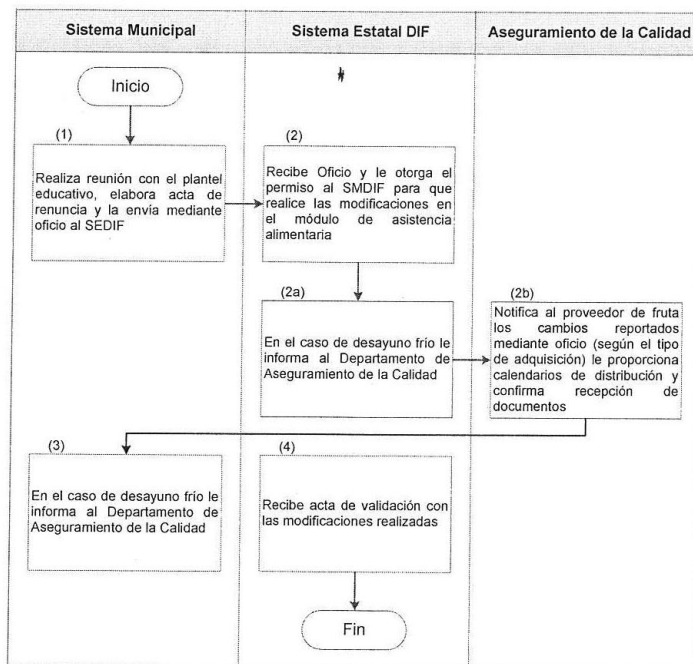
| Sistema Municipal | Sistema Estatal DIF | Aseguramiento de la Calidad |
|---|---|---|

Inicio

(1)
Realiza reunión con el plantel educativo, elabora acta de renuncia y la envía mediante oficio al SEDIF

(2)
Recibe Oficio y le otorga el permiso al SMDIF para que realice las modificaciones en el módulo de asistencia alimentaria

(2a)
En el caso de desayuno frío le informa al Departamento de Aseguramiento de la Calidad

(2b)
Notifica al proveedor de fruta los cambios reportados mediante oficio (según el tipo de adquisición) le proporciona calendarios de distribución y confirma recepción de documentos

(3)
En el caso de desayuno frío le informa al Departamento de Aseguramiento de la Calidad

(4)
Recibe acta de validación con las modificaciones realizadas

Fin